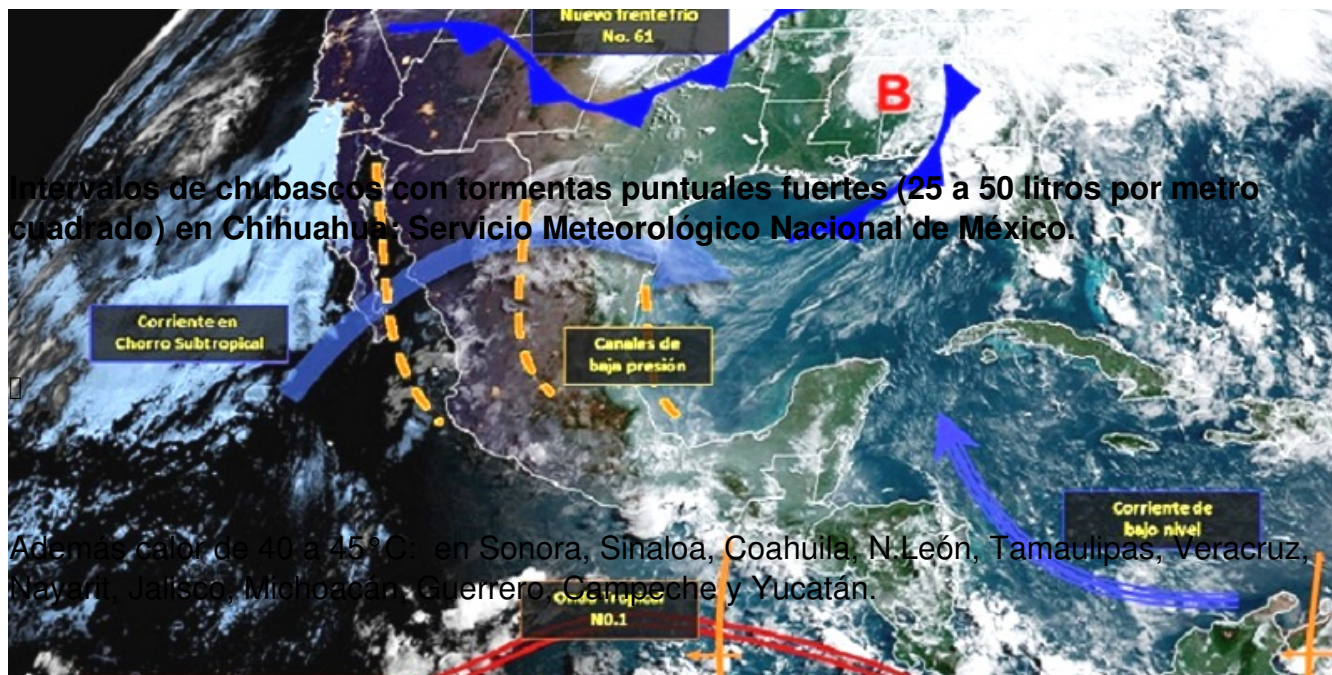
Nuevo frente frío
No. 61

B

Intervalos de chubascos con tormentas puntuales fuertes (25 a 50 litros por metro cuadrado) en Chihuahua: Servicio Meteorológico Nacional de México.

Corriente en
Chorro Subtropical

Canales de
baja presión

Corriente de
bajo nivel

Además calor de 40 a 45°C: en Sonora, Sinaloa, Coahuila, N.León, Tamaulipas, Veracruz, Nayarit, Jalisco, Michoacán, Guerrero, Campeche y Yucatán.

Onda Tropical
NO.1